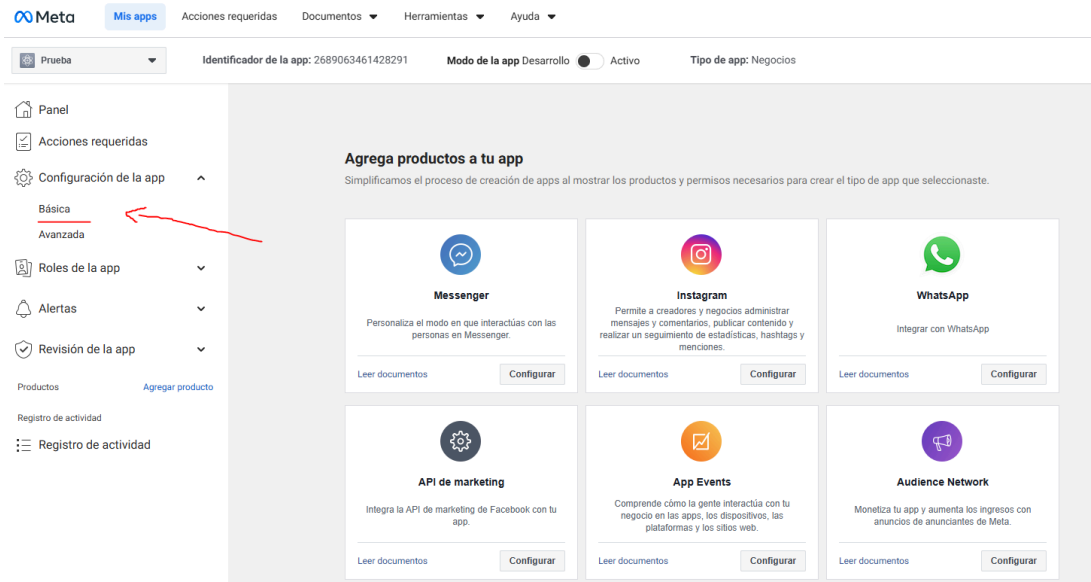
Meta Mis apps Acciones requeridas Documentos Herramientas Ayuda

Prueba

Identificador de la app: 2689063461428291

Modo de la app Desarrollo Activo

Tipo de app: Negocios

Panel
Acciones requeridas
Configuración de la app
Básica
Avanzada
Roles de la app
Alertas
Revisión de la app

Productos Agregar producto

Registro de actividad
Registro de actividad

Agrega productos a tu app

Simplificamos el proceso de creación de apps al mostrar los productos y permisos necesarios para crear el tipo de app que seleccionaste.

Messenger
Personaliza el modo en que interactúas con las personas en Messenger.
Leer documentos Configurar

Instagram
Permite a creadores y negocios administrar mensajes y comentarios, publicar contenido y realizar un seguimiento de estadísticas, hashtags y menciones.
Leer documentos Configurar

WhatsApp
Integrar con WhatsApp
Leer documentos Configurar

API de marketing
Integra la API de marketing de Facebook con tu app.
Leer documentos Configurar

App Events
Comprende cómo la gente interactúa con tu negocio en las apps, los dispositivos, las plataformas y los sitios web.
Leer documentos Configurar

Audience Network
Monetiza tu app y aumenta los ingresos con anuncios de anunciantes de Meta.
Leer documentos Configurar